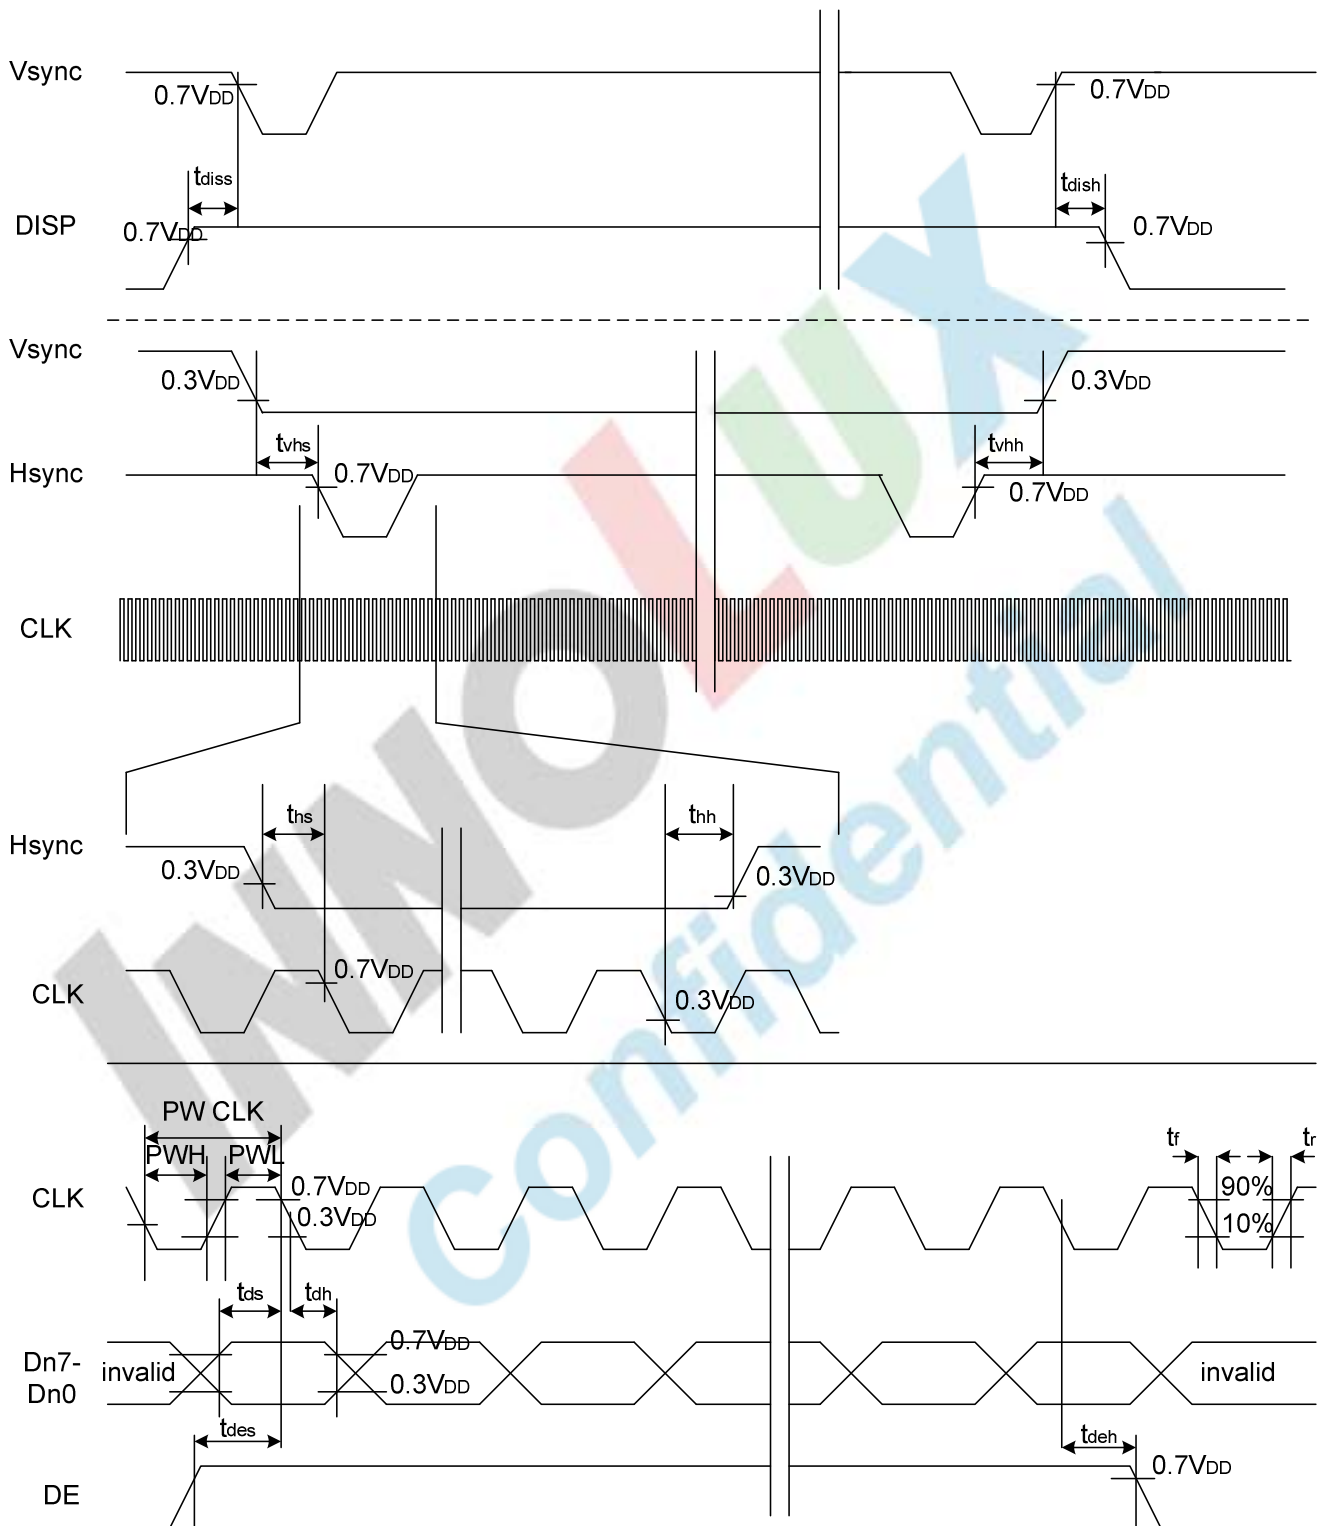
Vsync

0.7VDD

0.7VDD

tdiss

tdish

DISP

0.7VDD

0.7VDD

Vsync

0.3VDD

0.3VDD

tvhs

tvhh

Hsync

0.7VDD

0.7VDD

CLK

Hsync

ths

thh

0.3VDD

0.3VDD

CLK

0.7VDD

0.3VDD

PW CLK

PWH

PWL

tf

tr

CLK

0.7VDD

0.3VDD

90%

10%

tds

tdh

Dn7-Dn0

invalid

0.7VDD

0.3VDD

invalid

tdes

tdeh

DE

0.7VDD

INNOLUX

Confidential